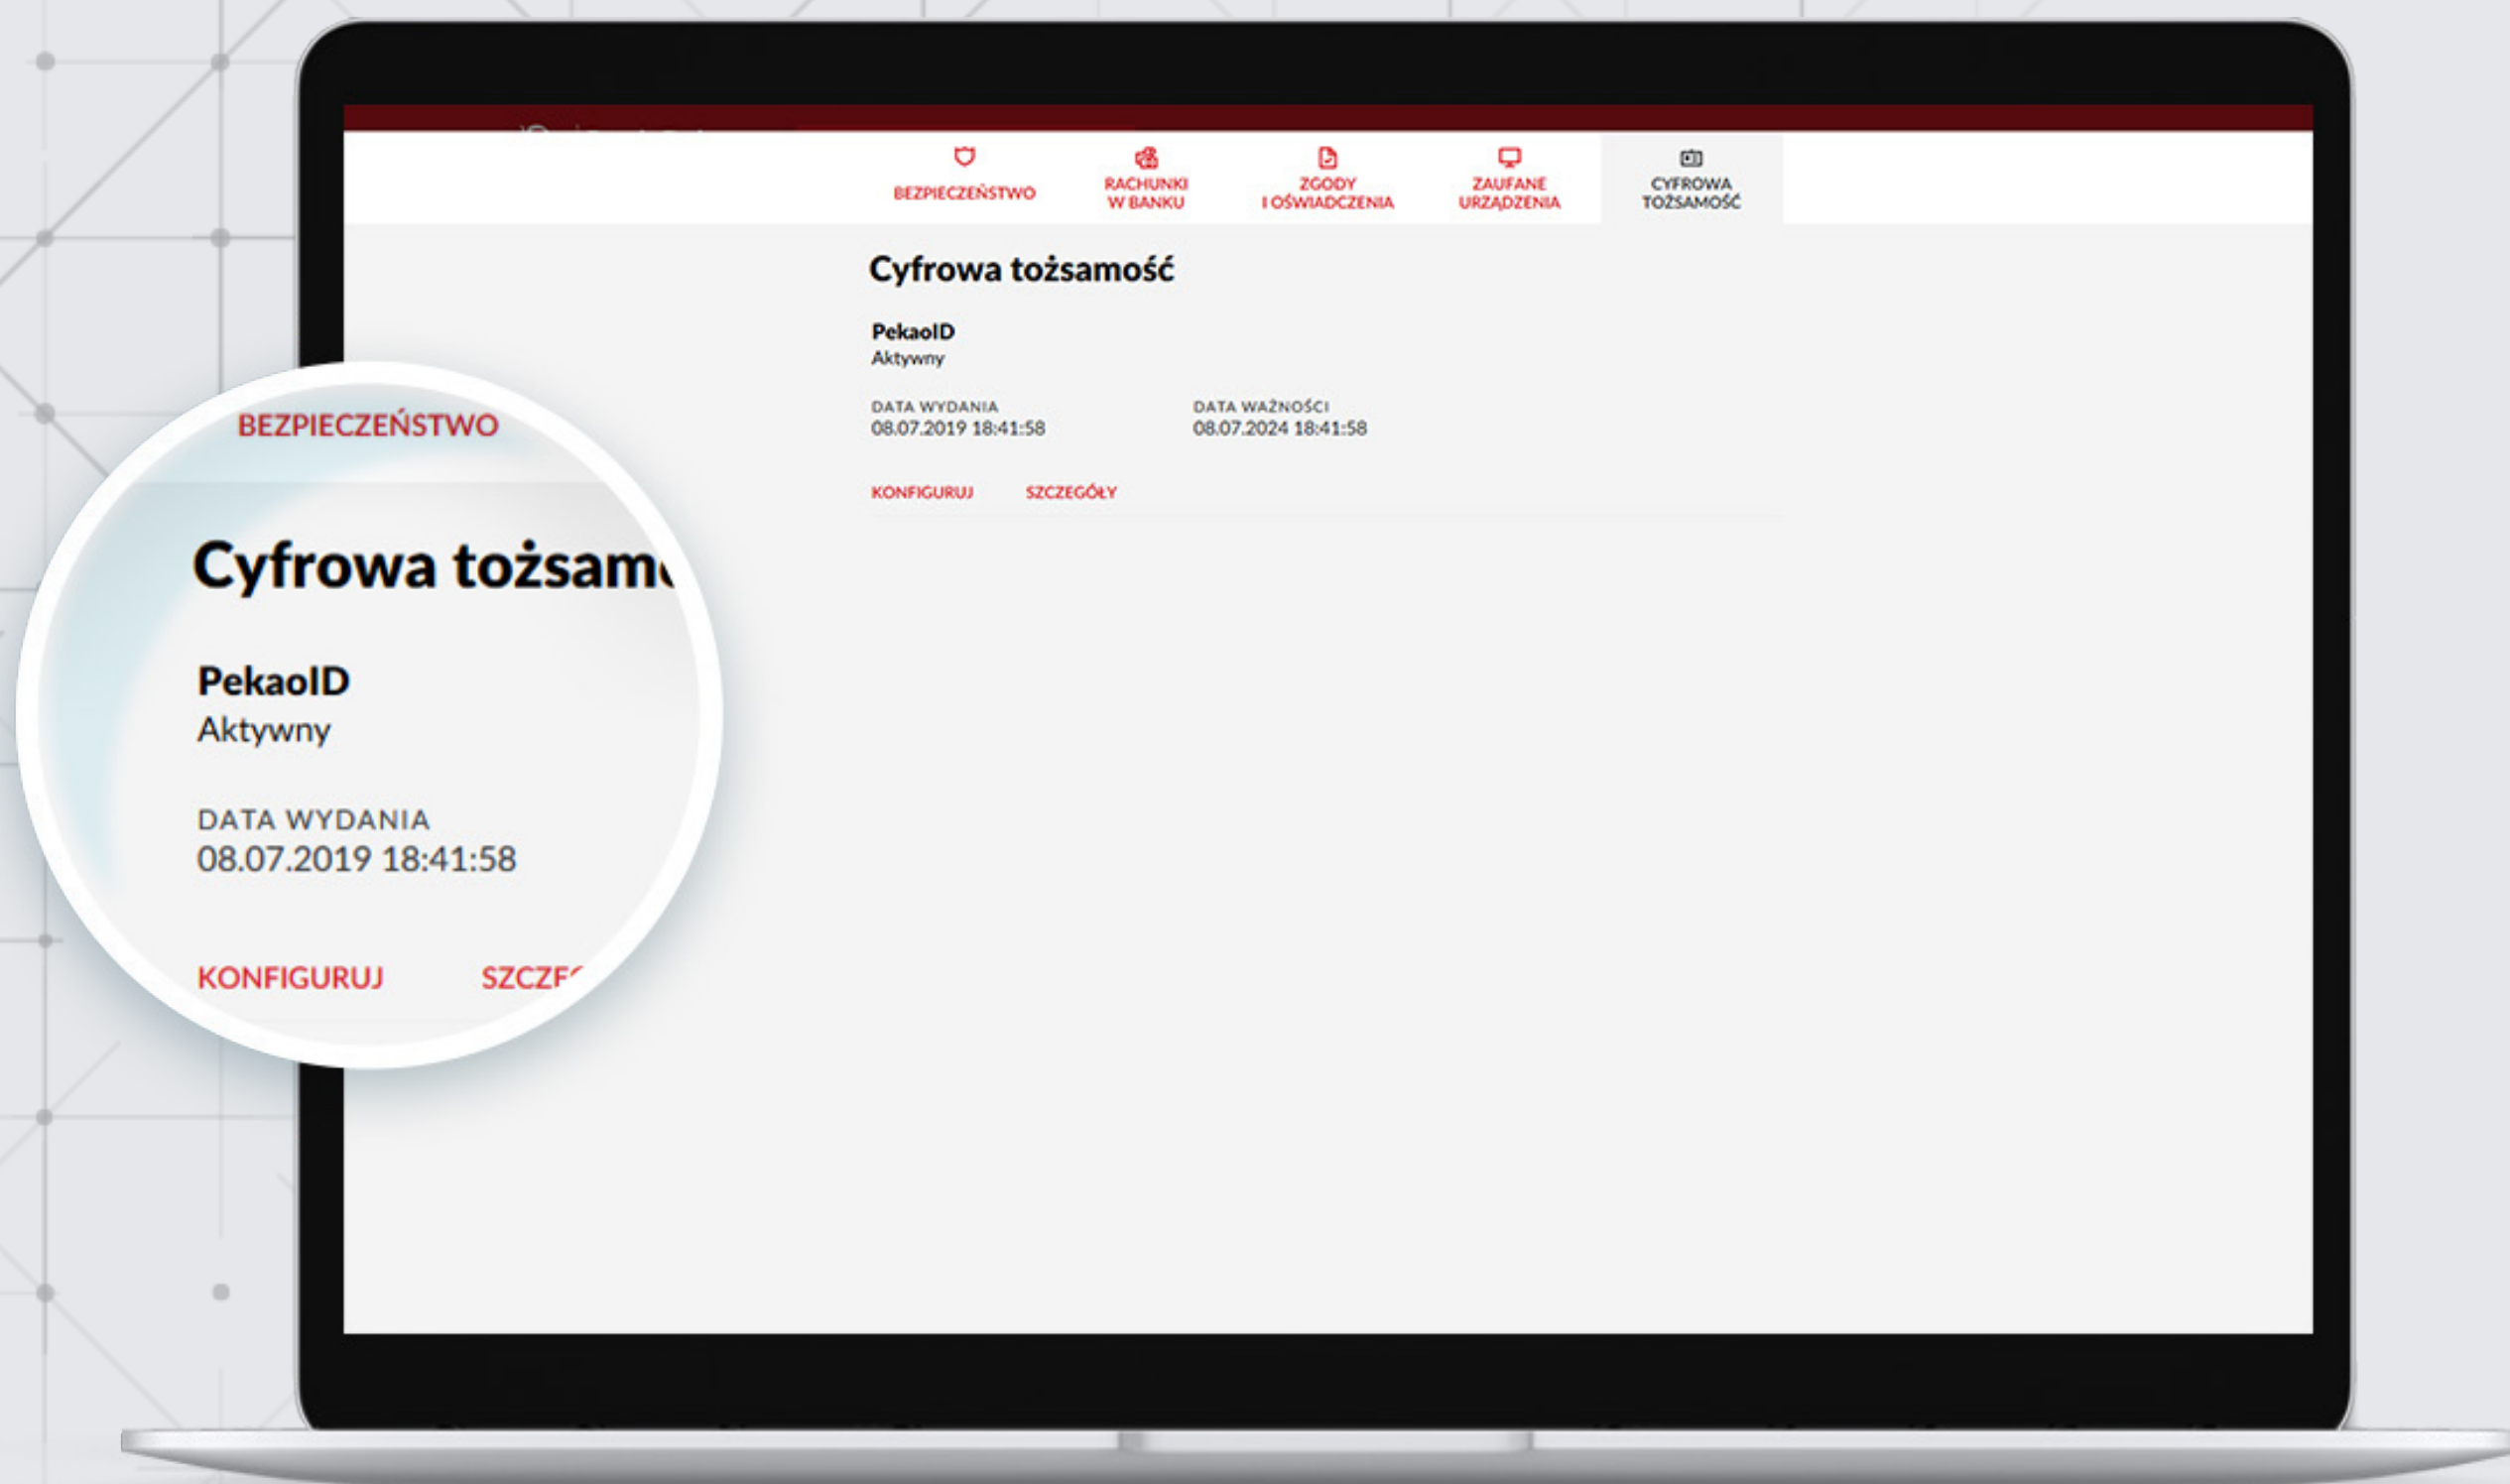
BEZPIECZEŃSTWO
RACHUNKI W BANKU
ZGODY I OŚWIADCZENIA
ZAUFANE URZĄDZENIA
CYFROWA TOŻSAMOŚĆ

Cyfrowa tożsamość

PekaoID
Aktywny

DATA WYDANIA
08.07.2019 18:41:58

DATA WAŻNOŚCI
08.07.2024 18:41:58

KONFIGURUJ SZCZEGÓŁY

BEZPIECZEŃSTWO

Cyfrowa tożsam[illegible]

PekaoID
Aktywny

DATA WYDANIA
08.07.2019 18:41:58

KONFIGURUJ SZCZE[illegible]